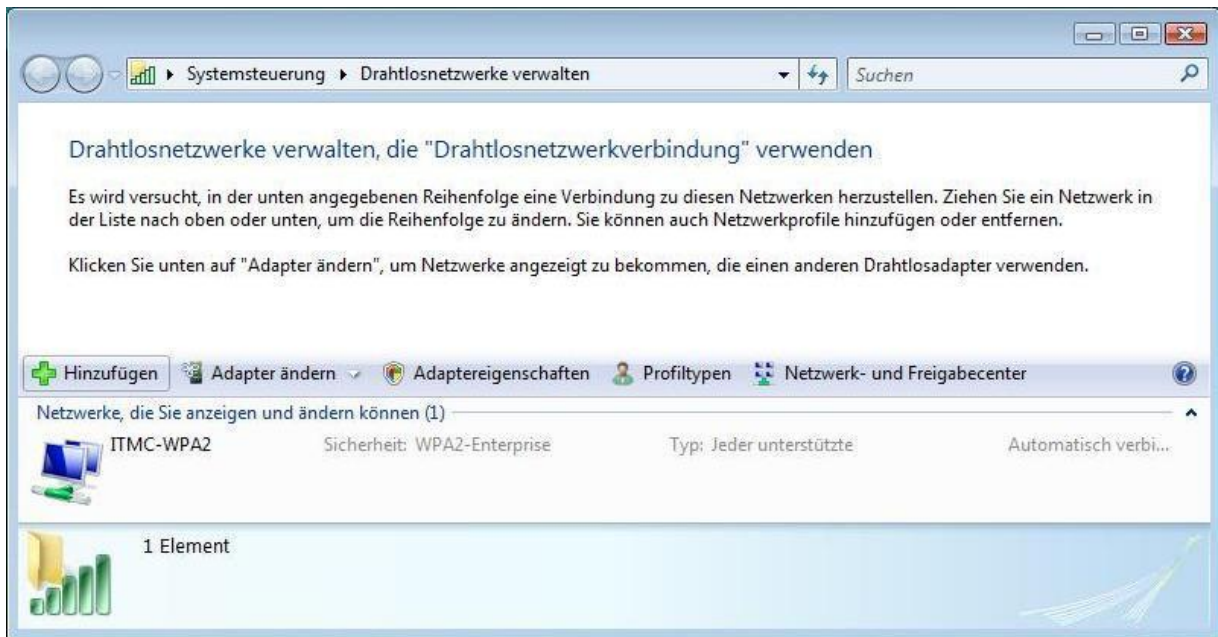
▸ Systemsteuerung ▸ Drahtlosnetzwerke verwalten

Suchen

Drahtlosnetzwerke verwalten, die "Drahtlosnetzwerkverbindung" verwenden

Es wird versucht, in der unten angegebenen Reihenfolge eine Verbindung zu diesen Netzwerken herzustellen. Ziehen Sie ein Netzwerk in der Liste nach oben oder unten, um die Reihenfolge zu ändern. Sie können auch Netzwerkprofile hinzufügen oder entfernen.

Klicken Sie unten auf "Adapter ändern", um Netzwerke angezeigt zu bekommen, die einen anderen Drahtlosadapter verwenden.

Hinzufügen | Adapter ändern | Adaptereigenschaften | Profiltypen | Netzwerk- und Freigabecenter

Netzwerke, die Sie anzeigen und ändern können (1)

ITMC-WPA2 | Sicherheit: WPA2-Enterprise | Typ: Jeder unterstützte | Automatisch verbi...

1 Element